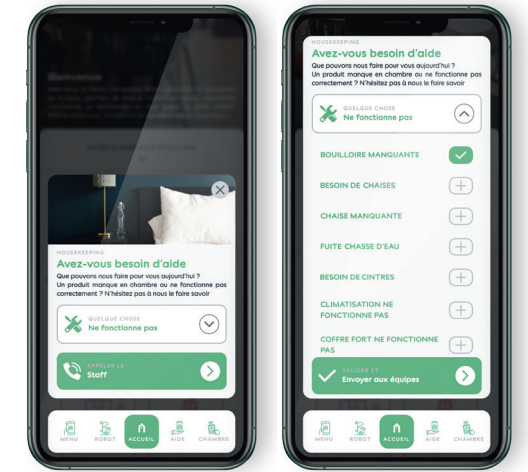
Bienvenue

HOUSEKEEPING
Avez-vous besoin d'aide
Que pouvons nous faire pour vous aujourd'hui ?
Un produit manque en chambre ou ne fonctionne pas correctement ? N'hésitez pas à nous le faire savoir

QUELQUE CHOSE
Ne fonctionne pas

APPELER LE
Staff

MENU
ROBOT
ACCUEIL
AIDE
CHAMBRE

HOUSEKEEPING
Avez-vous besoin d'aide
Que pouvons nous faire pour vous aujourd'hui ?
Un produit manque en chambre ou ne fonctionne pas correctement ? N'hésitez pas à nous le faire savoir

QUELQUE CHOSE
Ne fonctionne pas

BOUILLOIRE MANQUANTE
BESOIN DE CHAISES
CHAISE MANQUANTE
FUITE CHASSE D'EAU
BESOIN DE CINTRES
CLIMATISATION NE FONCTIONNE PAS
COFFRE FORT NE FONCTIONNE PAS

VALIDER ET
Envoyer aux équipes

MENU
ROBOT
ACCUEIL
AIDE
CHAMBRE